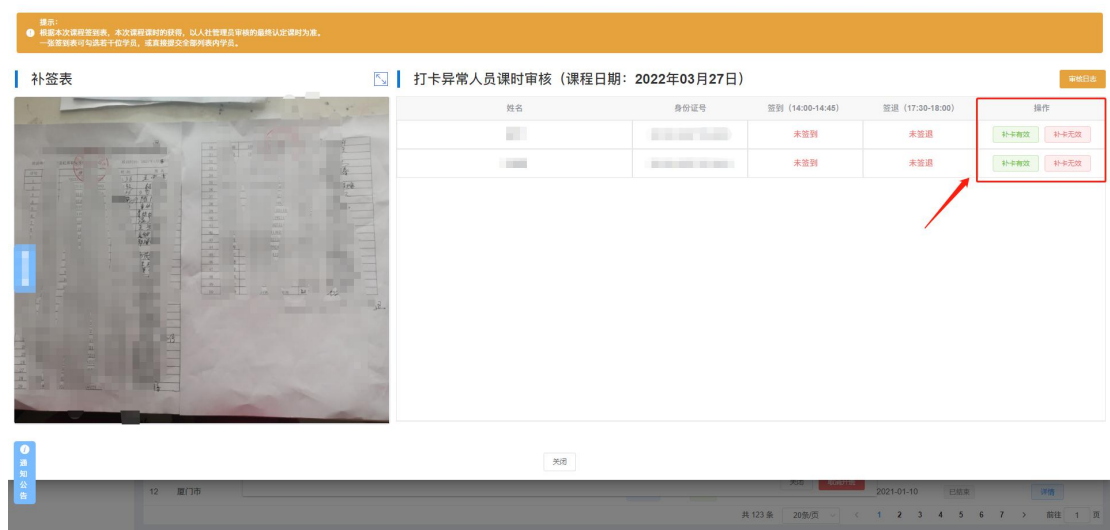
提示：
根据本次课程签到表，本次课程课时的获得，以人社管理员审核的最终认定课时为准。
一张签到表可勾选若干位学员，或直接提交全部列表内学员。

补签表

打卡异常人员课时审核（课程日期：2022年03月27日）

审核日志

| 姓名 | 身份证号 | 签到（14:00-14:45） | 签退（17:30-18:00） | 操作 |
|---|---|---|---|---|
| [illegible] | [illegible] | 未签到 | 未签退 | 补卡有效 补卡无效 |
| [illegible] | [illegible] | 未签到 | 未签退 | 补卡有效 补卡无效 |

关闭

通知公告

12 厦门市 关闭 2021-01-10 已结束 详情

共 123 条 20条/页 < 1 2 3 4 5 6 7 > 前往 1 页